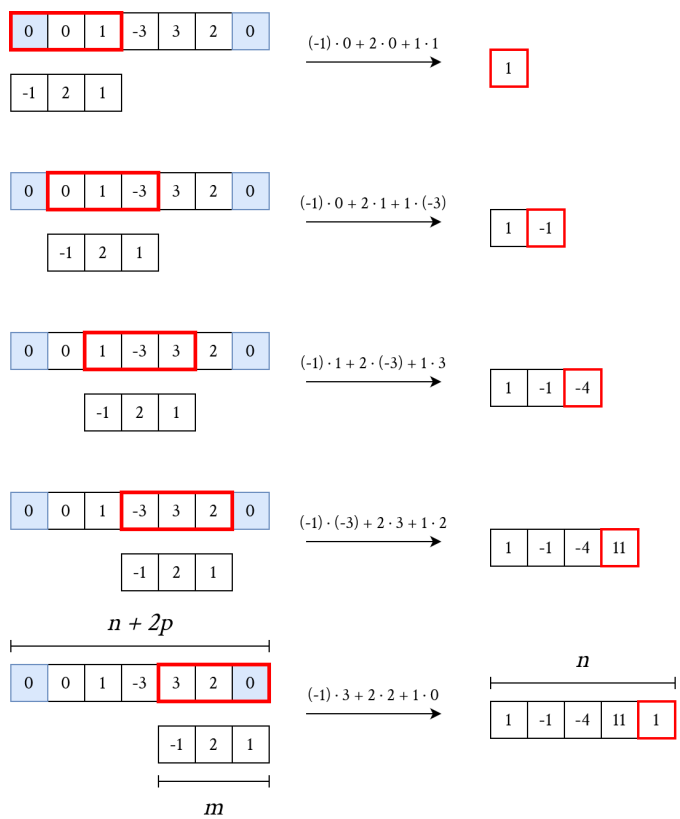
| 0 | 0 | 1 | -3 | 3 | 2 | 0 |
|---|---|---|---|---|---|---|

| -1 | 2 | 1 |
|---|---|---|

$(-1) \cdot 0 + 2 \cdot 0 + 1 \cdot 1$

| 1 |
|---|

| 0 | 0 | 1 | -3 | 3 | 2 | 0 |
|---|---|---|---|---|---|---|

| -1 | 2 | 1 |
|---|---|---|

$(-1) \cdot 0 + 2 \cdot 1 + 1 \cdot (-3)$

| 1 | -1 |
|---|---|

| 0 | 0 | 1 | -3 | 3 | 2 | 0 |
|---|---|---|---|---|---|---|

| -1 | 2 | 1 |
|---|---|---|

$(-1) \cdot 1 + 2 \cdot (-3) + 1 \cdot 3$

| 1 | -1 | -4 |
|---|---|---|

| 0 | 0 | 1 | -3 | 3 | 2 | 0 |
|---|---|---|---|---|---|---|

| -1 | 2 | 1 |
|---|---|---|

$(-1) \cdot (-3) + 2 \cdot 3 + 1 \cdot 2$

| 1 | -1 | -4 | 11 |
|---|---|---|---|

$n + 2p$

| 0 | 0 | 1 | -3 | 3 | 2 | 0 |
|---|---|---|---|---|---|---|

| -1 | 2 | 1 |
|---|---|---|

$m$

$(-1) \cdot 3 + 2 \cdot 2 + 1 \cdot 0$

$n$

| 1 | -1 | -4 | 11 | 1 |
|---|---|---|---|---|